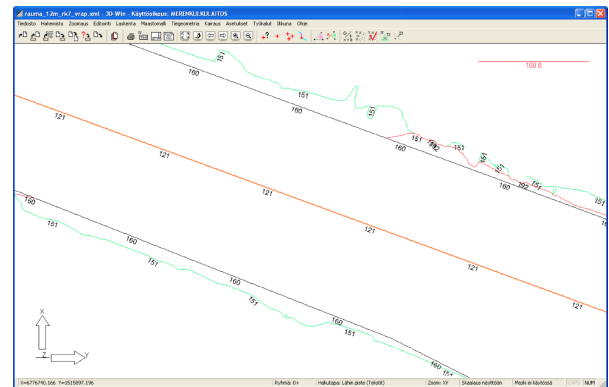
rauma_12m_rk7_vrap.xml 3D-Win - Käyttöliittymä: MERENKULKULAITOS
Tiedosto Hakemisto Zoomaus Editointi Laskenta Maastomalli Tiegeometria Kairaus Asetukset Työkalut Ikkuna Ohje

100.0

151
160
151
151
121
151
160
151
151
151
121
160
151
151
121
160
121
151
160
151
160
151
160
151
X
Z
Y
160

X=6776790.166 Y=2515897.196 | Ryhmä: 0+ | Haku: Lähin piste (Tokotit) | Zoom: XY | Skaalaus näyttöön | Mapki ei käytössä | CAPS | NUM